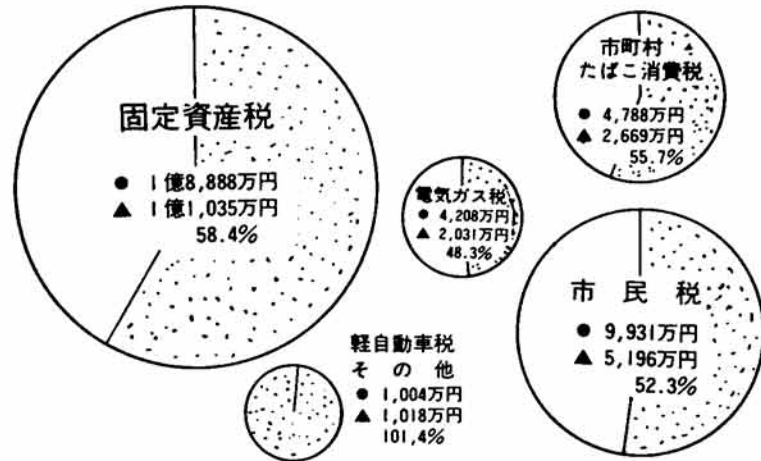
固定資産税
● 1億8,888万円
▲ 1億1,035万円
58.4%

電気ガス税
● 4,208万円
▲ 2,031万円
48.3%

市町村
たばこ消費税
● 4,788万円
▲ 2,669万円
55.7%

市民税
● 9,931万円
▲ 5,196万円
52.3%

軽自動車税
その他
● 1,004万円
▲ 1,018万円
101.4%